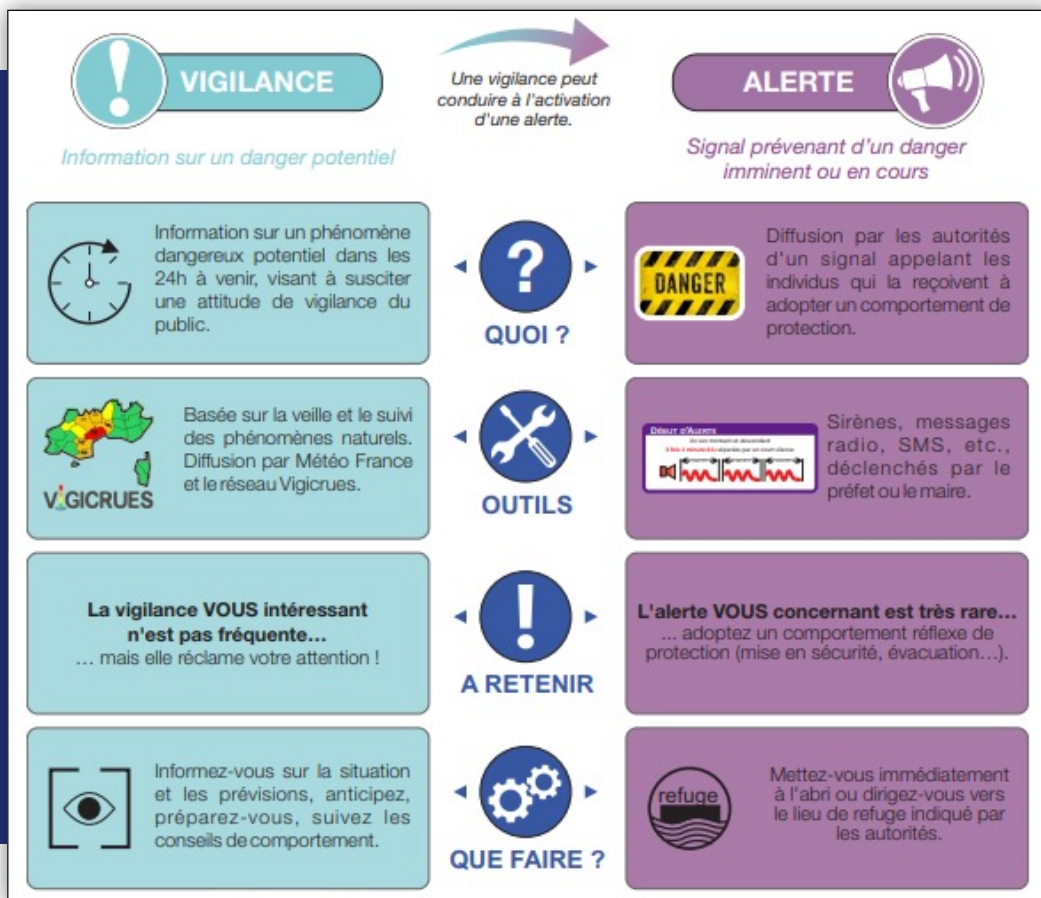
VIGILANCE

Information sur un danger potentiel

Une vigilance peut conduire à l'activation d'une alerte.

ALERTE

Signal prévenant d'un danger imminent ou en cours

Information sur un phénomène dangereux potentiel dans les 24h à venir, visant à susciter une attitude de vigilance du public.

QUOI ?

DANGER

Diffusion par les autorités d'un signal appelant les individus qui la reçoivent à adopter un comportement de protection.

VIGICRUES

Basée sur la veille et le suivi des phénomènes naturels. Diffusion par Météo France et le réseau Vigicrues.

OUTILS

Début d'Alerte

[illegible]

Sirènes, messages radio, SMS, etc., déclenchés par le préfet ou le maire.

La vigilance VOUS intéressant n'est pas fréquente…
… mais elle réclame votre attention !

A RETENIR

L'alerte VOUS concernant est très rare…
… adoptez un comportement réflexe de protection (mise en sécurité, évacuation…).

Informez-vous sur la situation et les prévisions, anticipez, préparez-vous, suivez les conseils de comportement.

QUE FAIRE ?

refuge

Mettez-vous immédiatement à l'abri ou dirigez-vous vers le lieu de refuge indiqué par les autorités.